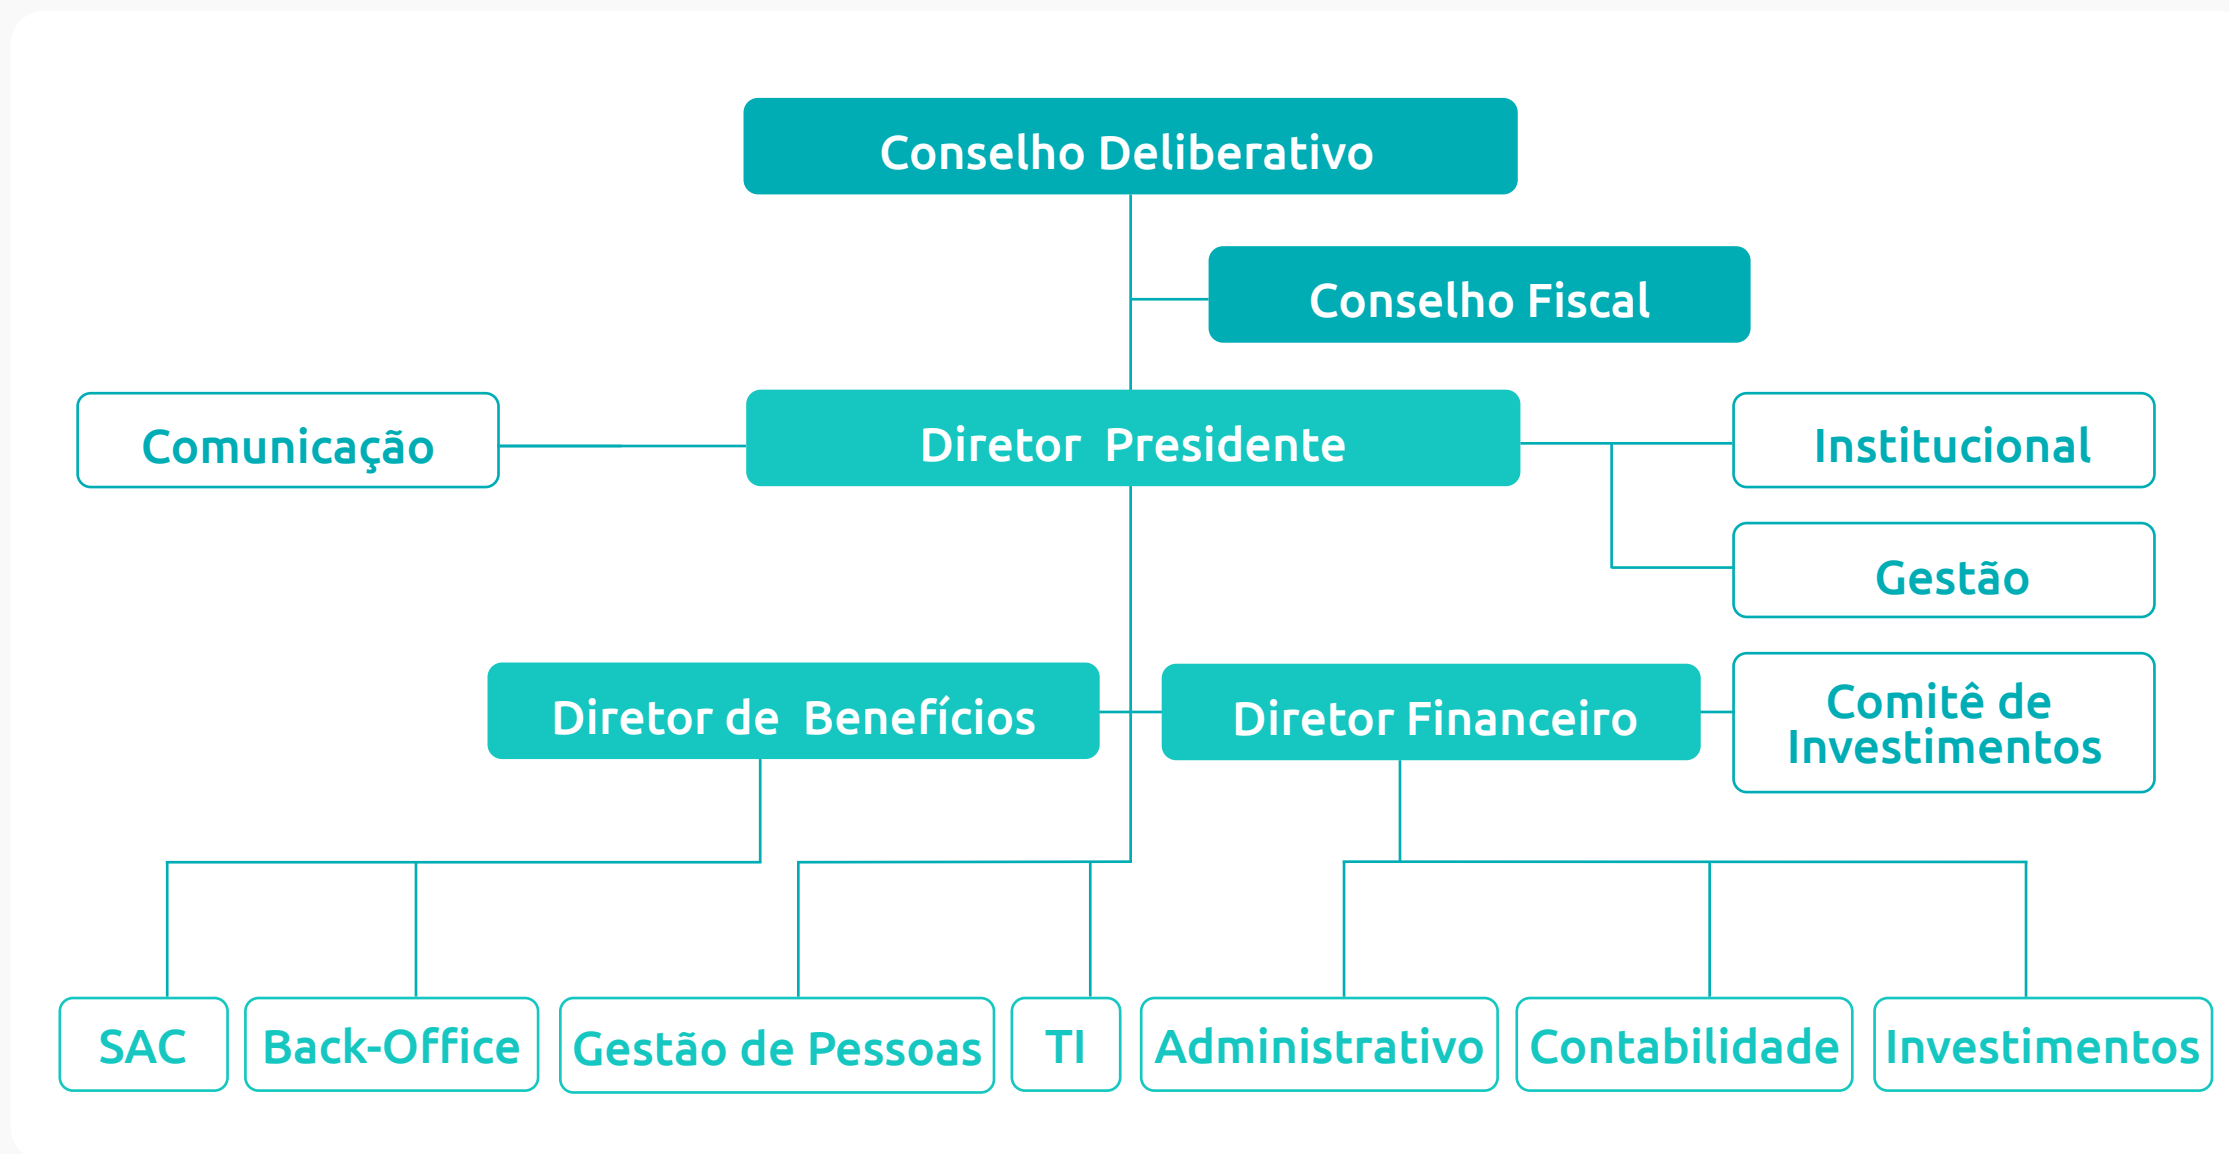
Conselho Deliberativo

Conselho Fiscal

Comunicação

Diretor Presidente

Institucional

Gestão

Diretor de Benefícios

Diretor Financeiro

Comitê de Investimentos

SAC

Back-Office

Gestão de Pessoas

TI

Administrativo

Contabilidade

Investimentos